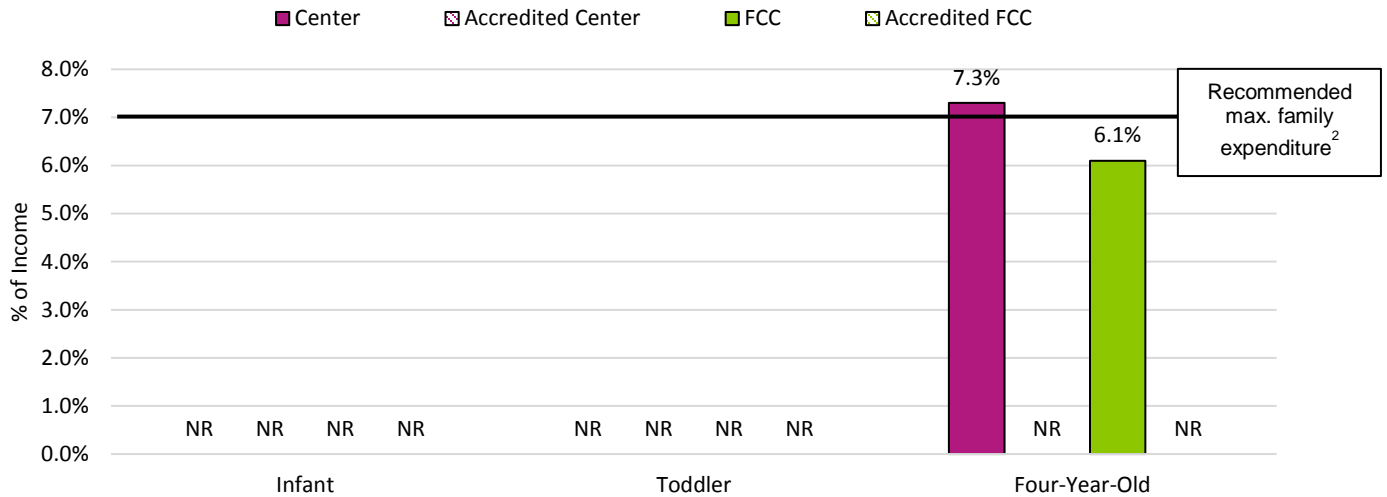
Center Accredited Center FCC Accredited FCC

8.0%
7.0%
6.0%
5.0%
4.0%
3.0%
2.0%
1.0%
0.0%

% of Income

Recommended max. family expenditure$^2$

7.3%

6.1%

NR NR NR NR

NR NR NR NR

NR NR

Infant

Toddler

Four-Year-Old